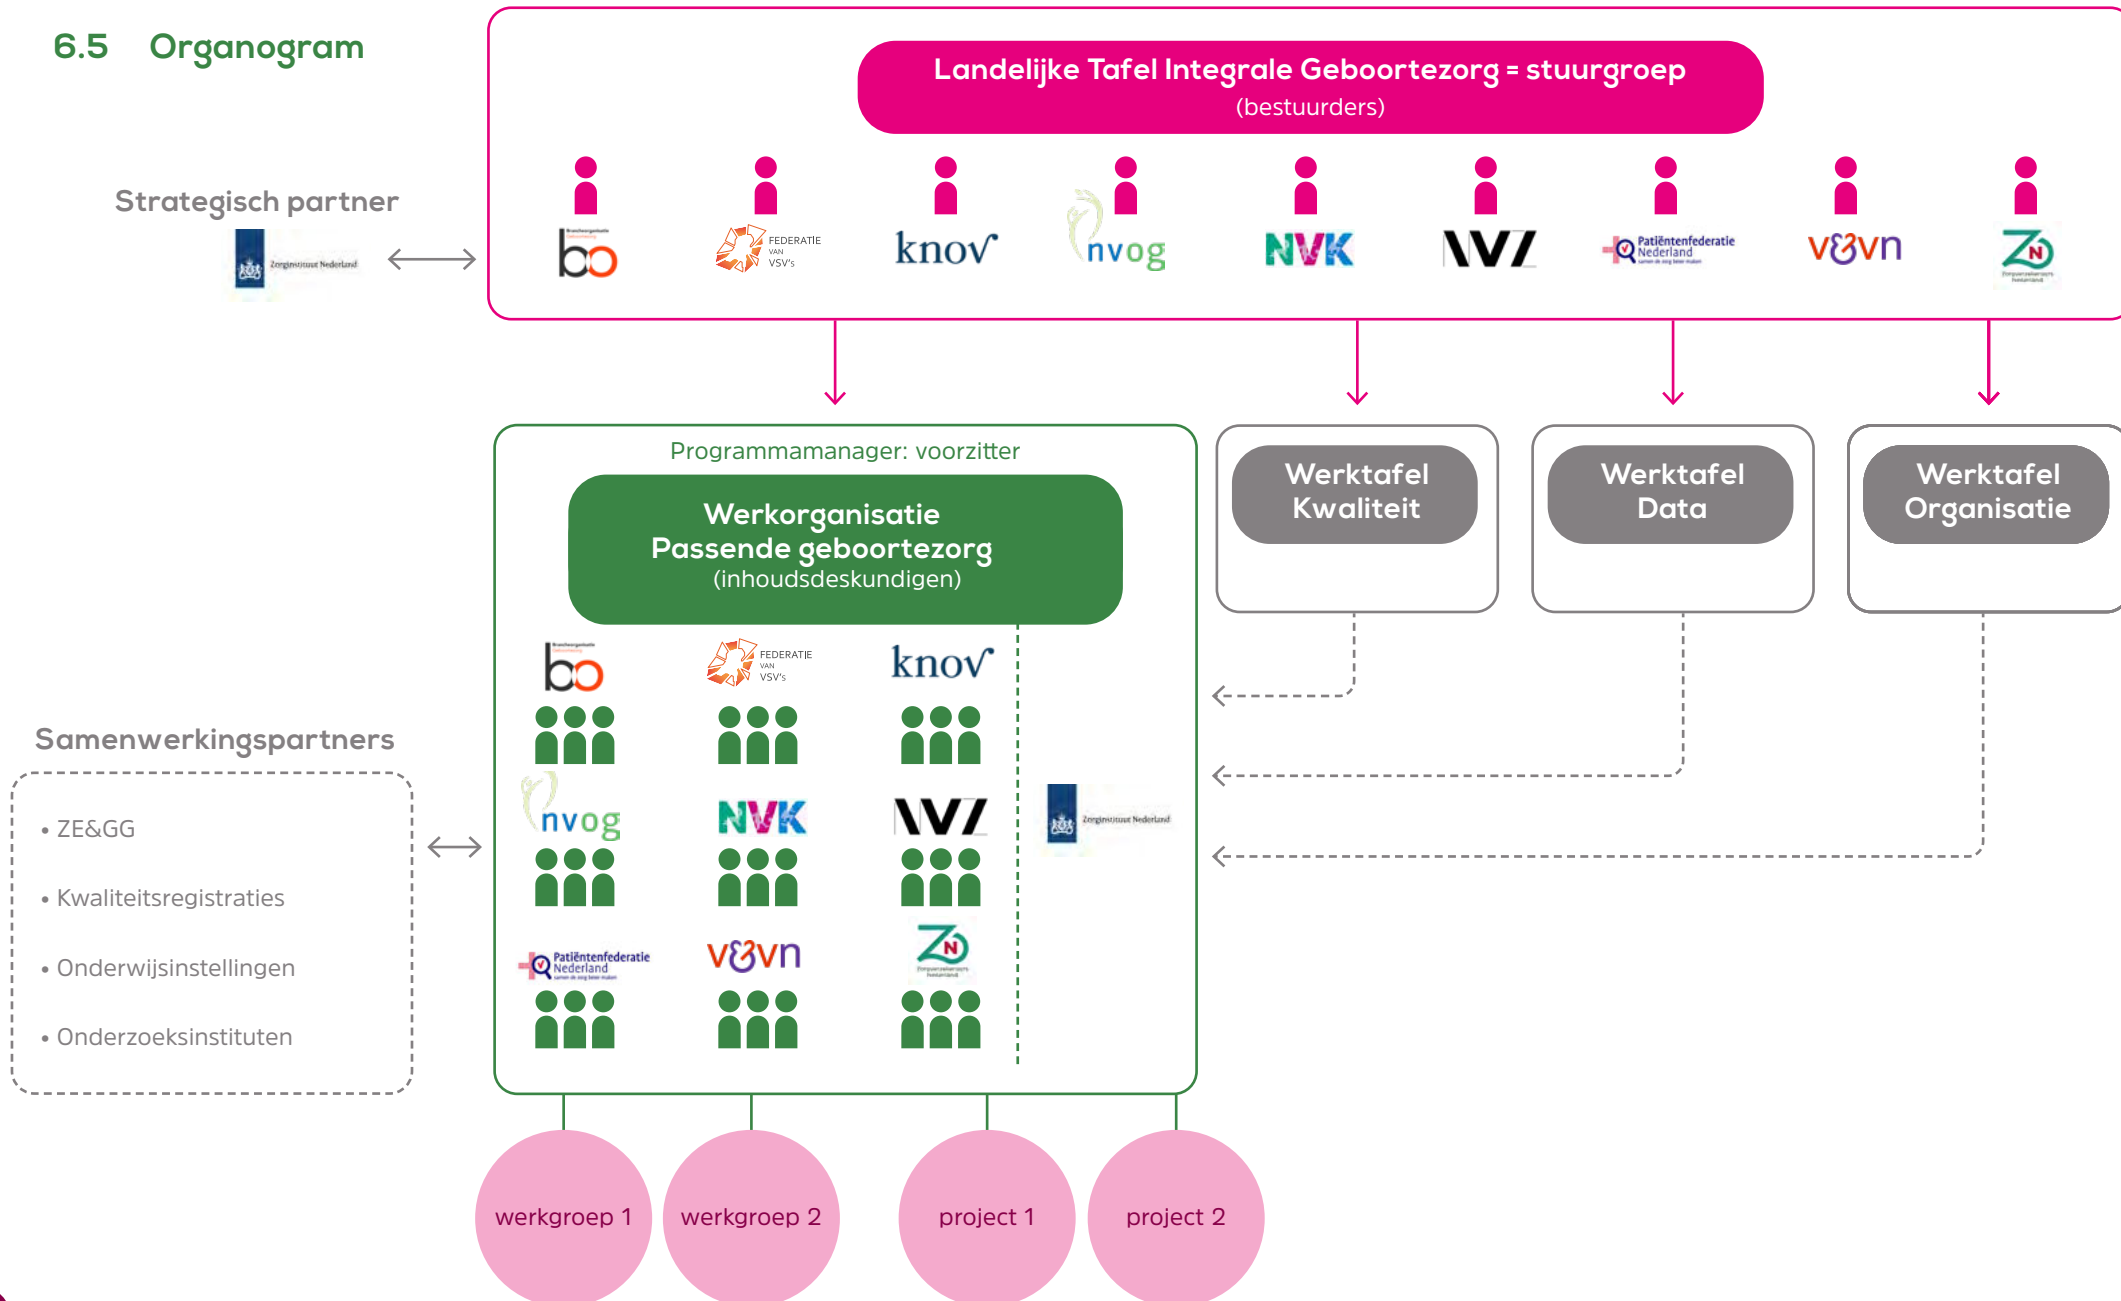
6.5 Organogram

Strategisch partner

Zorginstituut Nederland

Landelijke Tafel Integrale Geboortezorg = stuurgroep
(bestuurders)

bo FEDERATIE VAN VSV's knov nvog NVK NVZ Patiëntenfederatie Nederland v&vn ZN

Programmamanager: voorzitter

Werkorganisatie
Passende geboortezorg
(inhoudsdeskundigen)

bo FEDERATIE VAN VSV's knov nvog NVK NVZ Patiëntenfederatie Nederland v&vn ZN

Zorginstituut Nederland

Werktafel Kwaliteit

Werktafel Data

Werktafel Organisatie

Samenwerkingspartners

• ZE&GG

• Kwaliteitsregistraties

• Onderwijsinstellingen

• Onderzoeksinstituten

werkgroep 1

werkgroep 2

project 1

project 2